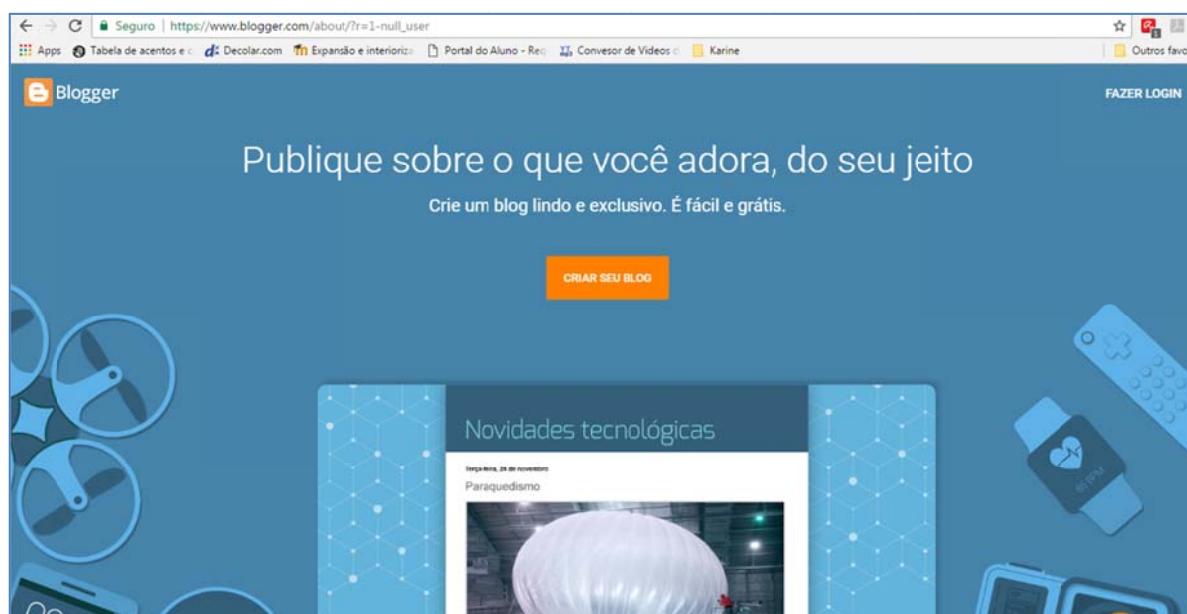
Seguro | https://www.blogger.com/about/?r=1-null_user

Apps Tabela de acentos e c Decolar.com Expansão e interioriza Portal do Aluno - Req Convesor de Vídeos c Karine Outros favo

Blogger

FAZER LOGIN

Publique sobre o que você adora, do seu jeito

Crie um blog lindo e exclusivo. É fácil e grátis.

CRIAR SEU BLOG

Novidades tecnológicas

terça-feira, 24 de novembro

Paraquedismo

65 BPM